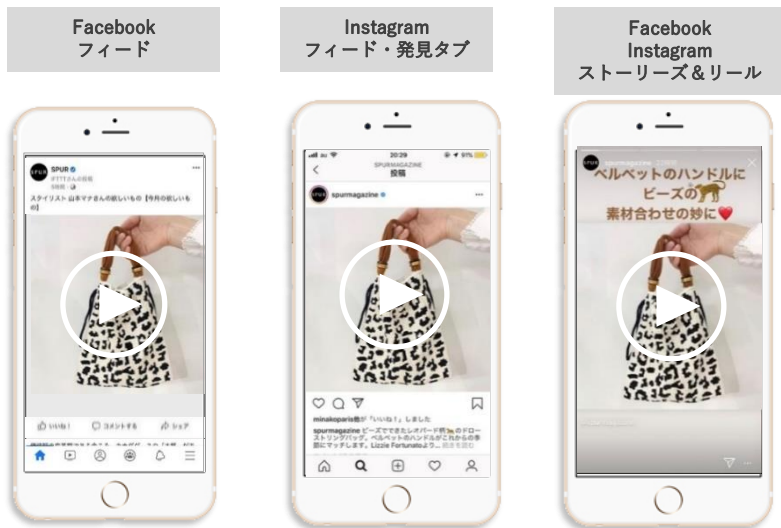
Facebook
フィード

Instagram
フィード・発見タブ

Facebook
Instagram
ストーリーズ＆リール

SPUR
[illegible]
スタイリスト 山本マナさんの欲しいもの【今月の欲しいもの】

いいね！ コメントする シェア

20:29
SPURMAGAZINE
投稿

spurmagazine

minakoparisが「いいね！」しました
spurmagazine ビーズでできたレオパード柄のドローストリングバッグ。ベルベットのハンドルがこれからの季節にマッチします。Lizzie Fortunato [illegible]

spurmagazine
ベルベットのハンドルに
ビーズの
素材合わせの妙に